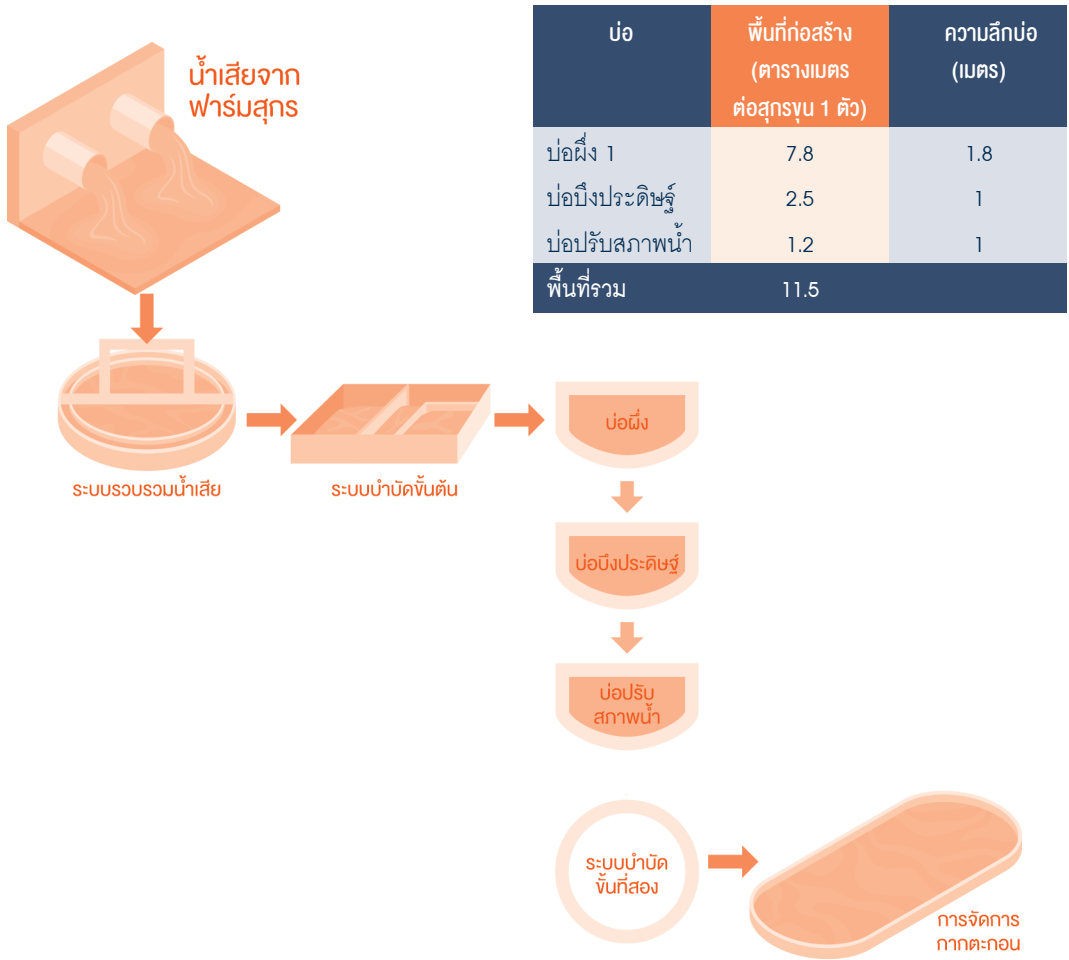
น้ำเสียจาก ฟาร์มสุกร

| บ่อ | พื้นที่ก่อสร้าง (ตารางเมตร ต่อสุกรขุน 1 ตัว) | ความลึกบ่อ (เมตร) |
|---|---|---|
| บ่อผึ่ง 1 | 7.8 | 1.8 |
| บ่อบึงประดิษฐ์ | 2.5 | 1 |
| บ่อปรับสภาพน้ำ | 1.2 | 1 |
| พื้นที่รวม | 11.5 | |

ระบบรวบรวมน้ำเสีย

ระบบบำบัดขั้นต้น

บ่อผึ่ง

บ่อบึงประดิษฐ์

บ่อปรับ สภาพน้ำ

ระบบบำบัด ขั้นที่สอง

การจัดการ กากตะกอน